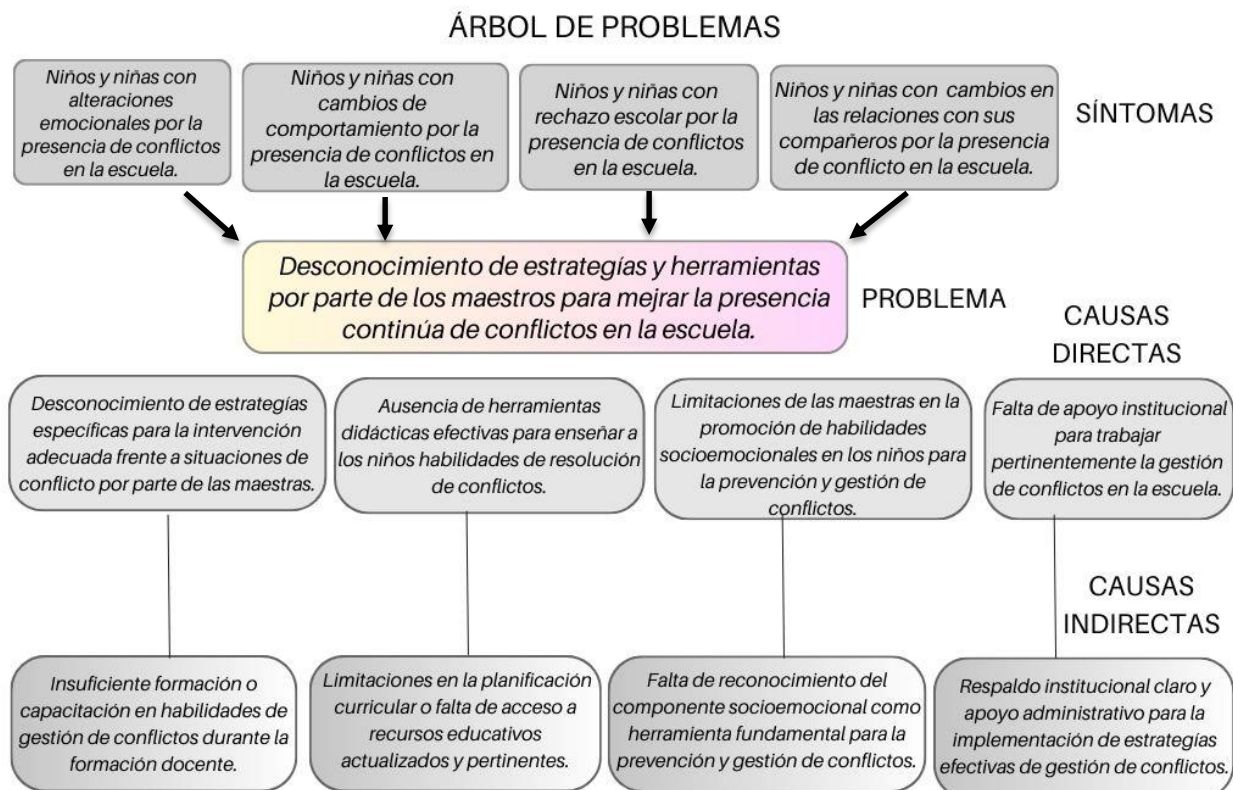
ÁRBOL DE PROBLEMAS

Niños y niñas con alteraciones emocionales por la presencia de conflictos en la escuela.

Niños y niñas con cambios de comportamiento por la presencia de conflictos en la escuela.

Niños y niñas con rechazo escolar por la presencia de conflictos en la escuela.

Niños y niñas con cambios en las relaciones con sus compañeros por la presencia de conflicto en la escuela.

SÍNTOMAS

Desconocimiento de estrategías y herramientas por parte de los maestros para mejrar la presencia continúa de conflictos en la escuela.

PROBLEMA

CAUSAS DIRECTAS

Desconocimiento de estrategías específicas para la intervención adecuada frente a situaciones de conflicto por parte de las maestras.

Ausencia de herramientas didácticas efectivas para enseñar a los niños habilidades de resolución de conflictos.

Limitaciones de las maestras en la promoción de habilidades socioemocionales en los niños para la prevención y gestión de conflictos.

Falta de apoyo institucional para trabajar pertinentemente la gestión de conflictos en la escuela.

CAUSAS INDIRECTAS

Insuficiente formación o capacitación en habilidades de gestión de conflictos durante la formación docente.

Limitaciones en la planificación curricular o falta de acceso a recursos educativos actualizados y pertinentes.

Falta de reconocimiento del componente socioemocional como herramienta fundamental para la prevención y gestión de conflictos.

Respaldo institucional claro y apoyo administrativo para la implementación de estrategías efectivas de gestión de conflictos.